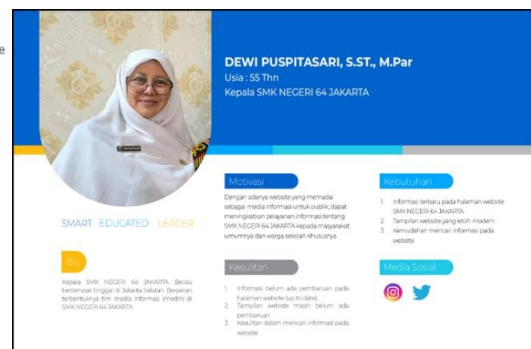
DEWI PUSPITASARI, S.ST., M.Par
Usia : 55 Thn
Kepala SMK NEGERI 64 JAKARTA

SMART EDUCATED LEADER

Bio
Kepala SMK NEGERI 64 JAKARTA. Beliau bertempat tinggal di Jakarta Selatan. Berperan terbentuknya tim media informasi (medin) di SMK NEGERI 64 JAKARTA

Motivasi
Dengan adanya website yang memadai sebagai media informasi untuk publik, dapat meningkatkan pelayanan informasi tentang SMK NEGERI 64 JAKARTA kepada masyarakat umumnya dan warga sekolah khususnya.

Kesulitan
1. Informasi belum ada pembaruan pada halaman website (up to date)
2. Tampilan website masih belum ada pembaruan
3. Kesulitan dalam mencari informasi pada website

Kebutuhan
1. Informasi terbaru pada halaman website SMK NEGERI 64 JAKARTA
2. Tampilan website yang lebih modern
3. Kemudahan mencari informasi pada website

Media Sosial